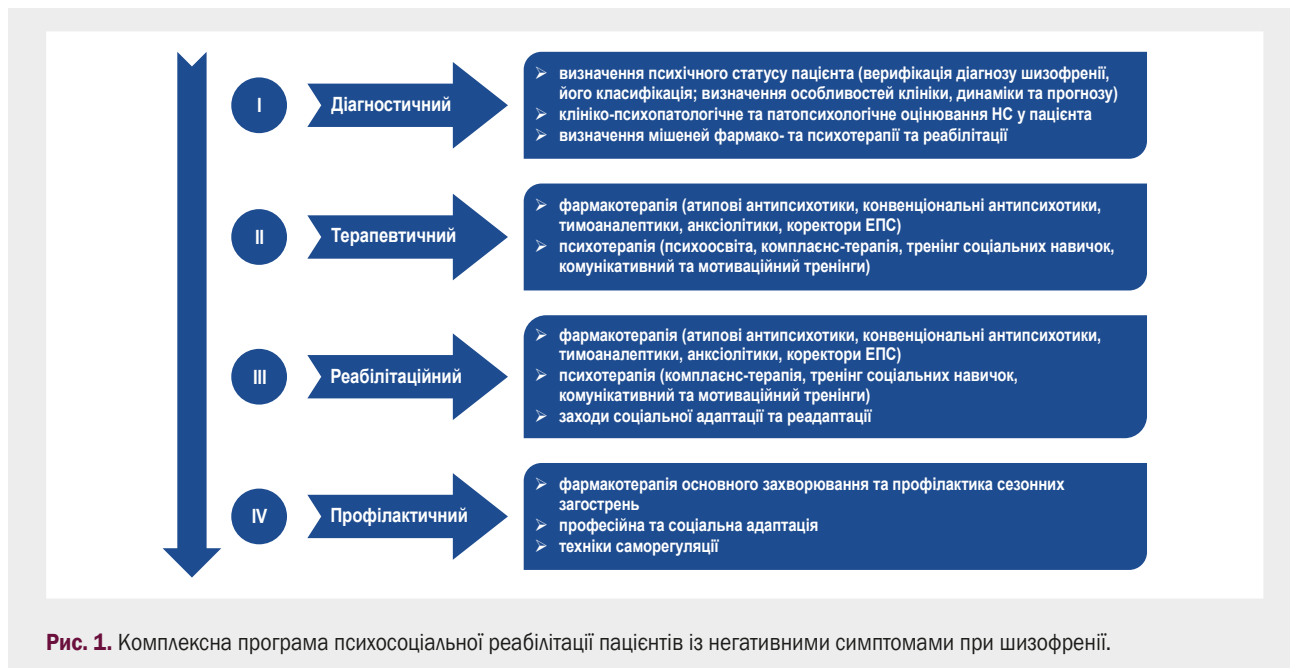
I

Діагностичний

➢ визначення психічного статусу пацієнта (верифікація діагнозу шизофренії, його класифікація; визначення особливостей клініки, динаміки та прогнозу)
➢ клініко-психопатологічне та патопсихологічне оцінювання НС у пацієнта
➢ визначення мішеней фармако- та психотерапії та реабілітації

II

Терапевтичний

➢ фармакотерапія (атипові антипсихотики, конвенціональні антипсихотики, тимоаналептики, анксіолітики, коректори ЕПС)
➢ психотерапія (психоосвіта, комплаєнс-терапія, тренінг соціальних навичок, комунікативний та мотиваційний тренінги)

III

Реабілітаційний

➢ фармакотерапія (атипові антипсихотики, конвенціональні антипсихотики, тимоаналептики, анксіолітики, коректори ЕПС)
➢ психотерапія (комплаєнс-терапія, тренінг соціальних навичок, комунікативний та мотиваційний тренінги)
➢ заходи соціальної адаптації та реадаптації

IV

Профілактичний

➢ фармакотерапія основного захворювання та профілактика сезонних загострень
➢ професійна та соціальна адаптація
➢ техніки саморегуляції

Рис. 1. Комплексна програма психосоціальної реабілітації пацієнтів із негативними симптомами при шизофренії.